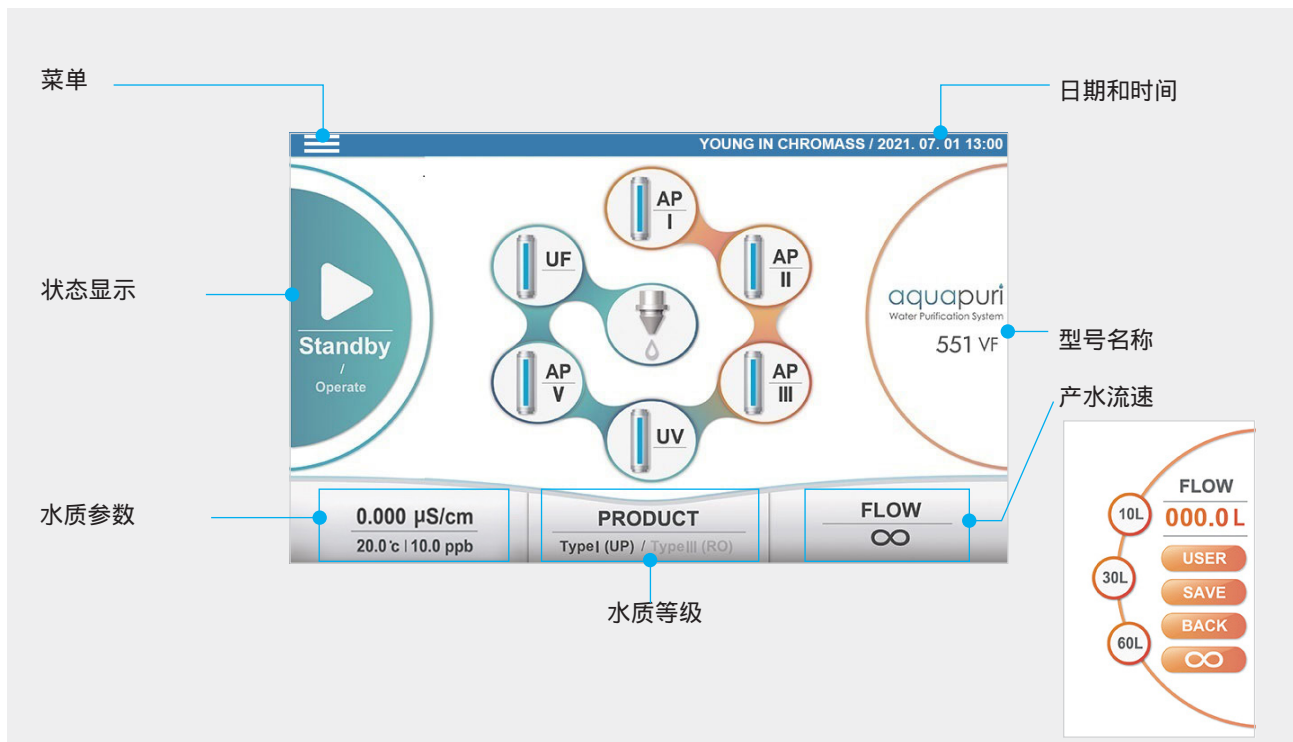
菜单

日期和时间

YOUNG IN CHROMASS / 2021. 07. 01 13:00

状态显示

Standby
/
Operate

UF

AP
I

AP
II

AP
V

AP
III

UV

aquapuri
Water Purification System
551 VF

型号名称

产水流速

FLOW
10L
000.0 L
30L
USER
SAVE
60L
BACK
$\infty$

水质参数

0.000 μS/cm
20.0℃ | 10.0 ppb

PRODUCT
TypeI (UP) / TypeIII (RO)

FLOW
$\infty$

水质等级